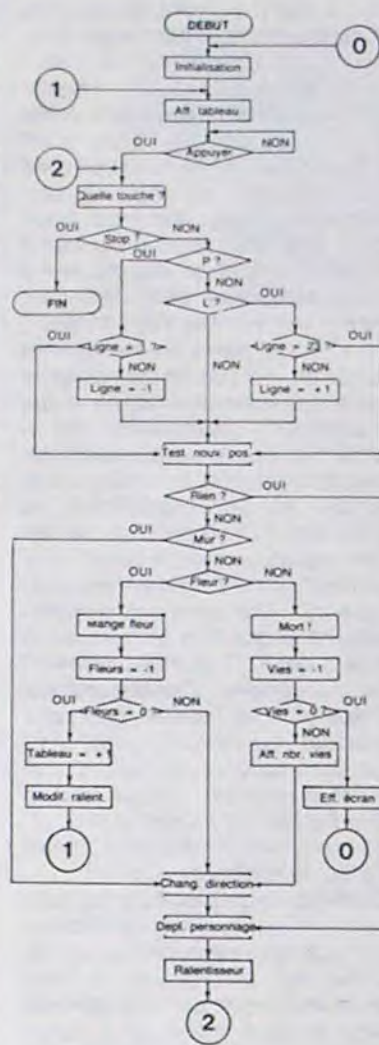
DEBUT

0

Initialisation

1

Aff. tableau

OUI

NON

Appuyer

2

Quelle touche ?

OUI

NON

Stop ?

OUI

P ?

NON

FIN

L ?

OUI

OUI

Ligne = 1 ?

NON

Ligne = 2 ?

OUI

NON

NON

Ligne = -1

Ligne = +1

Test. nouv. pos.

Rien ?

OUI

NON

OUI

Mur ?

NON

OUI

Fleur ?

NON

Mange fleur

Mort !

Fleurs = -1

Vies = -1

OUI

NON

Fleurs = 0 ?

Vies = 0 ?

OUI

NON

Tableau = +1

Aff. nbr. vies

Modif. ralent.

Eff. écran

1

0

Chang. direction

Depl. personnage

Ralentisseur

2